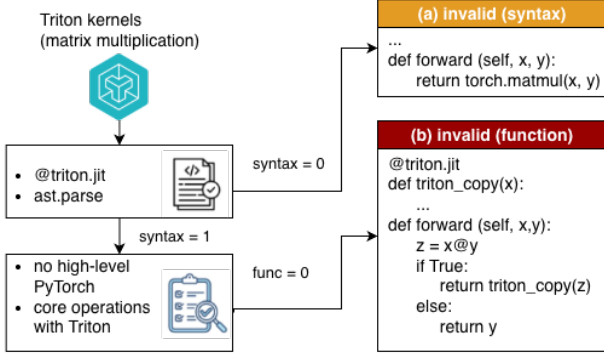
Triton kernels
(matrix multiplication)

- @triton.jit
- ast.parse

syntax = 1

- no high-level PyTorch
- core operations with Triton

syntax = 0

func = 0

(a) invalid (syntax)

...
def forward (self, x, y):
    return torch.matmul(x, y)

(b) invalid (function)

@triton.jit
def triton_copy(x):
    ...
def forward (self, x,y):
    z = x@y
    if True:
        return triton_copy(z)
    else:
        return y